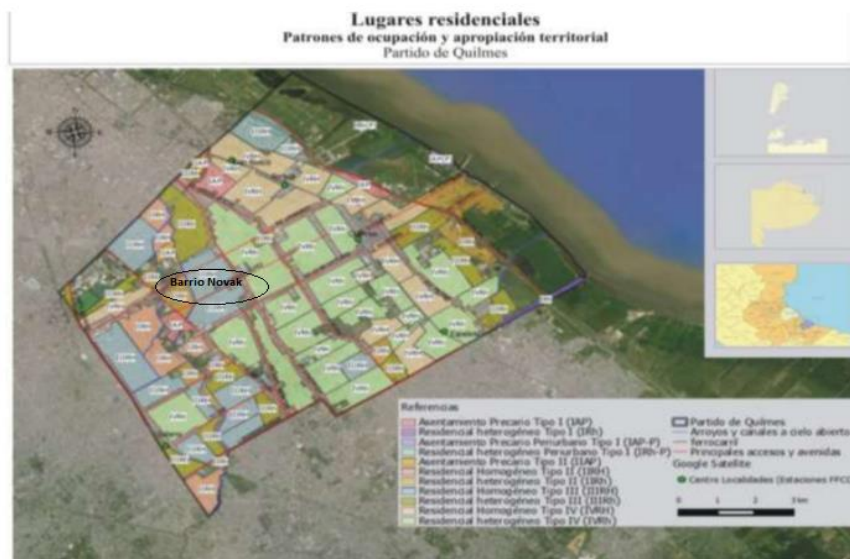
Lugares residenciales
Patrones de ocupación y apropiación territorial
Partido de Quilmes

Barrio Novak

Referencias
Asentamiento Precario Tipo I (IAP)
Residencial heterogéneo Tipo I (IRh)
Asentamiento Precario Periurbano Tipo I (IAP-P)
Residencial heterogéneo Periurbano Tipo I (IRh-P)
Asentamiento Precario Tipo II (IIAP)
Residencial Homogéneo Tipo II (IIRH)
Residencial heterogéneo Tipo II (IIRh)
Residencial Homogéneo Tipo III (IIIRH)
Residencial heterogéneo Tipo III (IIIRh)
Residencial Homogéneo Tipo IV (IVRH)
Residencial heterogéneo Tipo IV (IVRh)

Partido de Quilmes
Arroyos y canales a cielo abierto
Ferrocarril
Principales accesos y avenidas
Google Satelite
Centro Localidades (Estaciones FFCC)
0 1 2 3 km